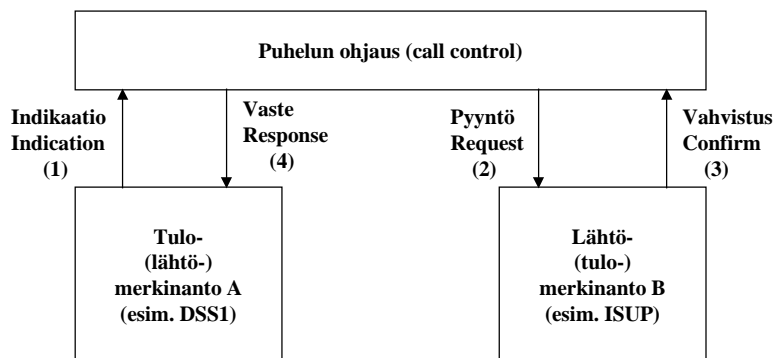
Puhelun ohjaus (call control)

Indikaatio
Indication
(1)

Vaste
Response
(4)

Pyyntö
Request
(2)

Vahvistus
Confirm
(3)

Tulo-
(lähtö-)
merkinanto A
(esim. DSS1)

Lähtö-
(tulo-)
merkinanto B
(esim. ISUP)